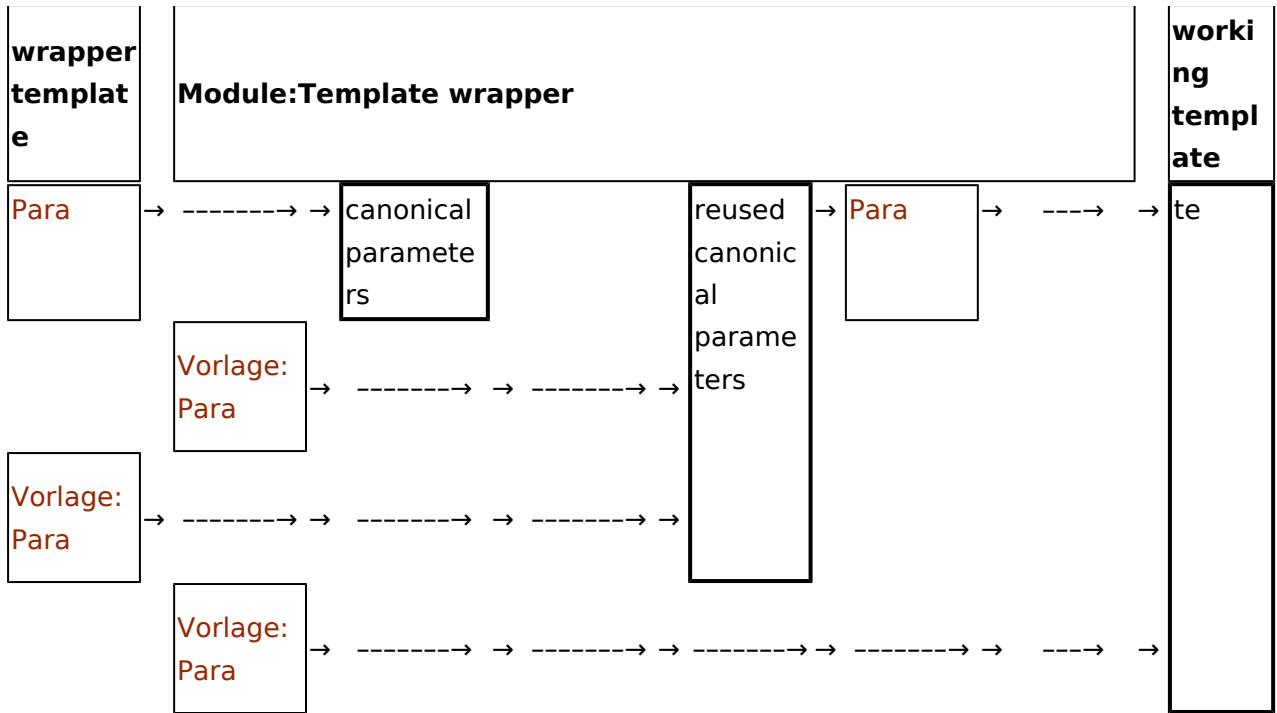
wrapper template

Module:Template wrapper

working template

Para → ––––––→ → canonical parameters

reused canonical parameters → Para → ––→ → te

Vorlage: Para → ––––––→ → ––––––→ →

Vorlage: Para → ––––––→ → ––––––→ → ––––––→ →

Vorlage: Para → ––––––→ → ––––––→ → ––––––→ → ––––––→ → ––→ →